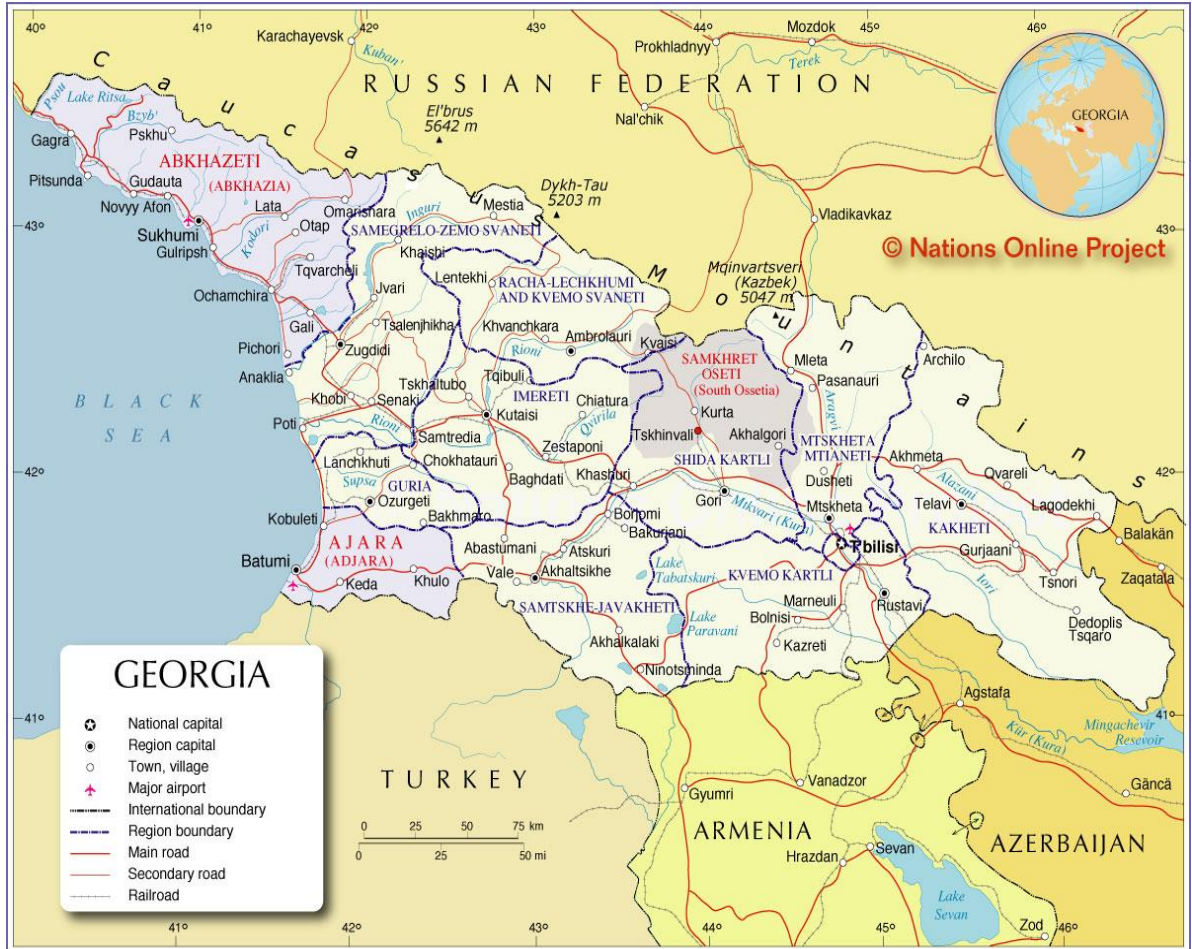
40° 41° Karachayevsk 42° Kuban' 43° 44° Mozdok 45° 46°

RUSSIAN FEDERATION

Prokhladnyy Terek

GEORGIA

Caucasus Mountains

Psou Lake Ritsa Bzyb' Pskhu Gagra

El'brus 5642 m

Nal'chik

ABKHAZETI (ABKHAZIA)

Pitsunda Gudauta Novyy Afon Lata Omarishara Inguri Mestia

Dykh-Tau 5203 m

Vladikavkaz

43° Sukhumi Gulripsh Kodori Otap SAMEGRELO-ZEMO SVANETI Khaishi 43°

© Nations Online Project

Tqvarcheli Lentekhi RACHA-LECHKHUMI AND KVEMO SVANETI

Mqinvartsveri (Kazbek) 5047 m

Ochamchira Jvari Gali Tsalenjhikha Khvanchkara Ambrolauri Kvaisi

SAMKHRET OSETI (South Ossetia)

Mleta Pasanauri Archilo

Pichori Zugdidi Rioni Anaklia

BLACK SEA

Khobi Senaki Tskhaltubo Tqibuli Kutaisi IMERETI Chiatura Kurta Aragvi

Poti Rioni Samtredia Qvirila Zestaponi Tskhinvali Akhalgori Dusheti MTSKHETA MTIANETI

42° Lanchkhuti Chokhatauri Baghdati Khashuri SHIDA KARTLI Akhmeta Qvareli 42°

Supsa GURIA Ozurgeti Borjomi Gori Mtkvari (Kura) Mtskheta Alazani Telavi Lagodekhi

Kobuleti Bakhmaro Bakuriani KAKHETI Balakän

Batumi AJARA (ADJARA) Abastumani Atskuri Tbilisi Gurjaani Zaqatala

Keda Khulo Vale Akhaltsikhe Lake Tabatskuri KVEMO KARTLI Rustavi Iori Tsnori

SAMTSKHE-JAVAKHETI Marneuli Dedoplis Tsqaro

Akhalkalaki Lake Paravani Bolnisi Kazreti

Ninotsminda

GEORGIA
National capital
Region capital
Town, village
Major airport
International boundary
Region boundary
Main road
Secondary road
Railroad

41° Agstafa 41°

Kur (Kura) Mingachevir Resevoir

TURKEY

0 25 50 75 km
0 25 50 mi

Gyumri Vanadzor Gäncä

ARMENIA AZERBAIJAN

Hrazdan Sevan

Lake Sevan

41° 42° 43° 44° 45° Zod 46°